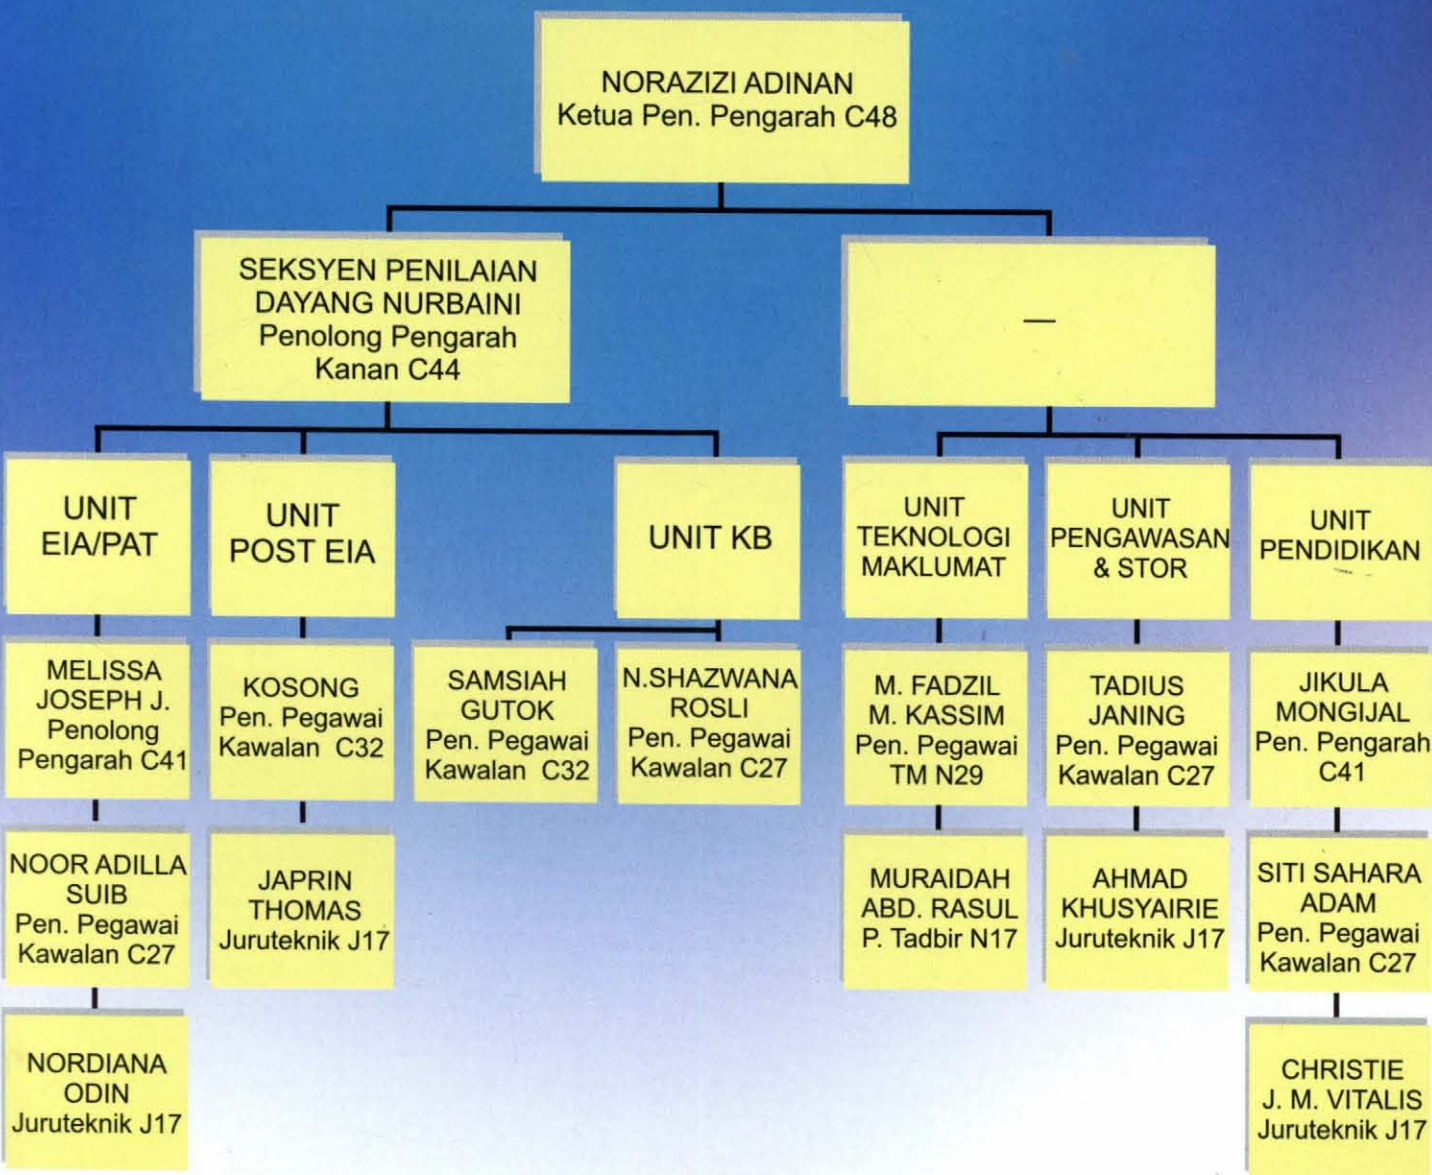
NORAZIZI ADINAN
Ketua Pen. Pengarah C48

SEKSYEN PENILAIAN
DAYANG NURBAINI
Penolong Pengarah
Kanan C44

—

UNIT
EIA/PAT

UNIT
POST EIA

UNIT KB

UNIT
TEKNOLOGI
MAKLUMAT

UNIT
PENGAWASAN
& STOR

UNIT
PENDIDIKAN

MELISSA
JOSEPH J.
Penolong
Pengarah C41

KOSONG
Pen. Pegawai
Kawalan C32

SAMSIAH
GUTOK
Pen. Pegawai
Kawalan C32

N.SHAZWANA
ROSLI
Pen. Pegawai
Kawalan C27

M. FADZIL
M. KASSIM
Pen. Pegawai
TM N29

TADIUS
JANING
Pen. Pegawai
Kawalan C27

JIKULA
MONGIJAL
Pen. Pengarah
C41

NOOR ADILLA
SUIB
Pen. Pegawai
Kawalan C27

JAPRIN
THOMAS
Juruteknik J17

MURAIDAH
ABD. RASUL
P. Tadbir N17

AHMAD
KHUSYAIRIE
Juruteknik J17

SITI SAHARA
ADAM
Pen. Pegawai
Kawalan C27

NORDIANA
ODIN
Juruteknik J17

CHRISTIE
J. M. VITALIS
Juruteknik J17